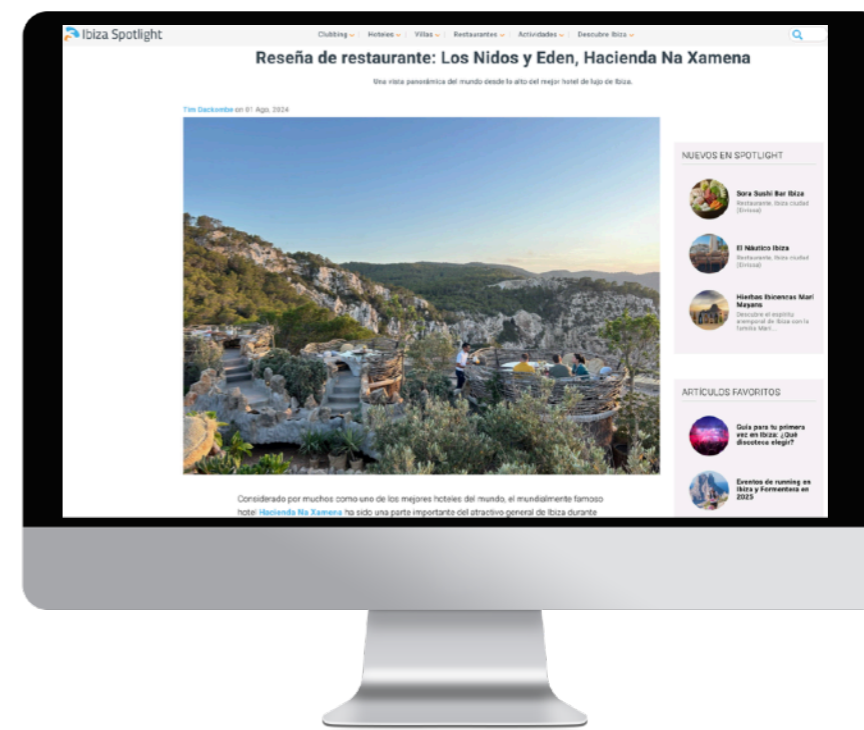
Ibiza Spotlight

Clubbing | Hoteles | Villas | Restaurantes | Actividades | Descubre Ibiza

Reseña de restaurante: Los Nidos y Eden, Hacienda Na Xamena

Una vista panorámica del mundo desde lo alto del mejor hotel de lujo de Ibiza.

Tim Dackombe on 01 Ago, 2024

NUEVOS EN SPOTLIGHT

Sora Sushi Bar Ibiza
Restaurante, Ibiza ciudad (Eivissa)

El Náutico Ibiza
Restaurante, Ibiza ciudad (Eivissa)

Hierbas Ibicencas Mari Mayans
Descubre el espíritu atemporal de Ibiza con la familia Marí...

ARTÍCULOS FAVORITOS

Guía para tu primera vez en Ibiza: ¿Qué discoteca elegir?

Eventos de running en Ibiza y Formentera en 2025

Considerado por muchos como uno de los mejores hoteles del mundo, el mundialmente famoso hotel Hacienda Na Xamena ha sido una parte importante del atractivo general de Ibiza durante